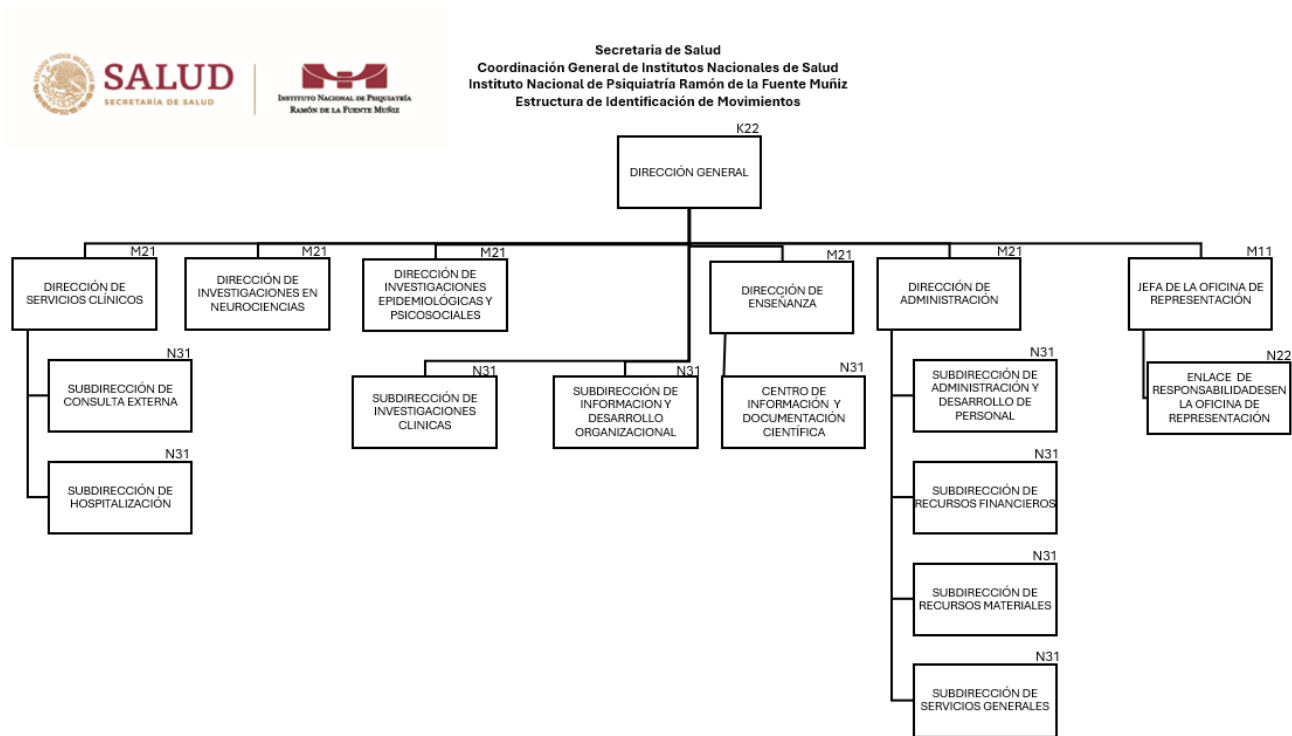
SALUD
SECRETARÍA DE SALUD

INSTITUTO NACIONAL DE PSIQUIATRÍA
RAMÓN DE LA FUENTE MUÑIZ

Secretaria de Salud
Coordinación General de Institutos Nacionales de Salud
Instituto Nacional de Psiquiatría Ramón de la Fuente Muñiz
Estructura de Identificación de Movimientos

K22
DIRECCIÓN GENERAL

M21
DIRECCIÓN DE SERVICIOS CLÍNICOS

M21
DIRECCIÓN DE INVESTIGACIONES EN NEUROCIENCIAS

M21
DIRECCIÓN DE INVESTIGACIONES EPIDEMIOLÓGICAS Y PSICOSOCIALES

M21
DIRECCIÓN DE ENSEÑANZA

M21
DIRECCIÓN DE ADMINISTRACIÓN

M11
JEFA DE LA OFICINA DE REPRESENTACIÓN

N31
SUBDIRECCIÓN DE CONSULTA EXTERNA

N31
SUBDIRECCIÓN DE HOSPITALIZACIÓN

N31
SUBDIRECCIÓN DE INVESTIGACIONES CLINICAS

N31
SUBDIRECCIÓN DE INFORMACION Y DESARROLLO ORGANIZACIONAL

N31
CENTRO DE INFORMACIÓN Y DOCUMENTACIÓN CIENTÍFICA

N31
SUBDIRECCIÓN DE ADMINISTRACIÓN Y DESARROLLO DE PERSONAL

N31
SUBDIRECCIÓN DE RECURSOS FINANCIEROS

N31
SUBDIRECCIÓN DE RECURSOS MATERIALES

N31
SUBDIRECCIÓN DE SERVICIOS GENERALES

N22
ENLACE DE RESPONSABILIDADESEN LA OFICINA DE REPRESENTACIÓN